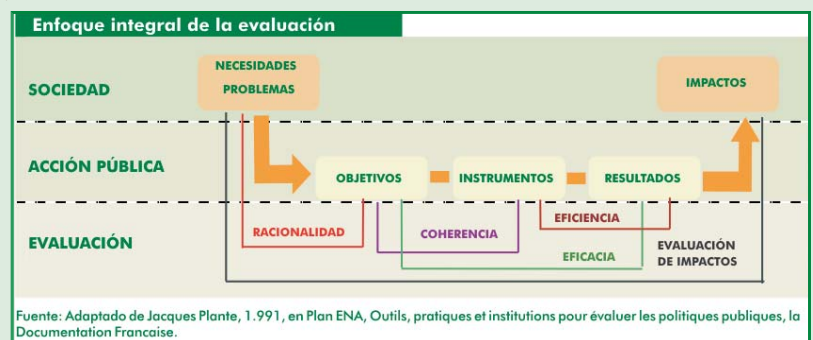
Enfoque integral de la evaluación

SOCIEDAD

NECESIDADES
PROBLEMAS

IMPACTOS

ACCIÓN PÚBLICA

OBJETIVOS

INSTRUMENTOS

RESULTADOS

EVALUACIÓN

RACIONALIDAD

COHERENCIA

EFICIENCIA

EFICACIA

EVALUACIÓN DE IMPACTOS

Fuente: Adaptado de Jacques Plante, 1.991, en Plan ENA, Outils, pratiques et institutions pour évaluer les politiques publiques, la Documentation Francaise.